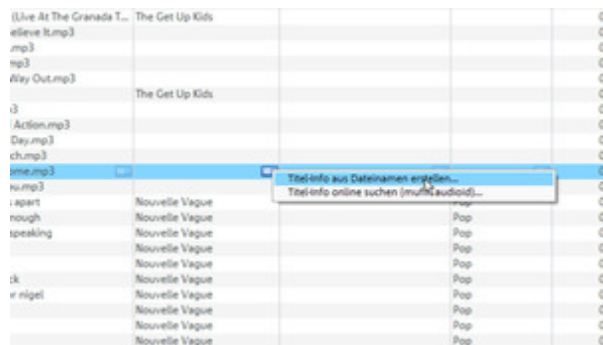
| | | | | |
|---|---|---|---|---|
| (Live At The Granada T... | The Get Up Kids | | | C |
| elieve It.mp3 | | | | C |
| .mp3 | | | | C |
| np3 | | | | C |
| Way Out.mp3 | | | | C |
| | The Get Up Kids | | | C |
| 3 | | | | C |
| Action.mp3 | | | | C |
| Day.mp3 | | | | C |
| ch.mp3 | | | | C |
| ome.mp3 | | | | C |
| eu.mp3 | | | | C |
| apart | Nouvelle Vague | | Pop | C |
| nough | Nouvelle Vague | | Pop | C |
| speaking | Nouvelle Vague | | Pop | C |
| | Nouvelle Vague | | Pop | C |
| | Nouvelle Vague | | Pop | C |
| ck | Nouvelle Vague | | Pop | C |
| r nigel | Nouvelle Vague | | Pop | C |
| | Nouvelle Vague | | Pop | C |
| | Nouvelle Vague | | Pop | C |
| | Nouvelle Vague | | Pop | C |

Titel-Info aus Dateinamen erstellen...
Titel-Info online suchen (musicaudioid)...